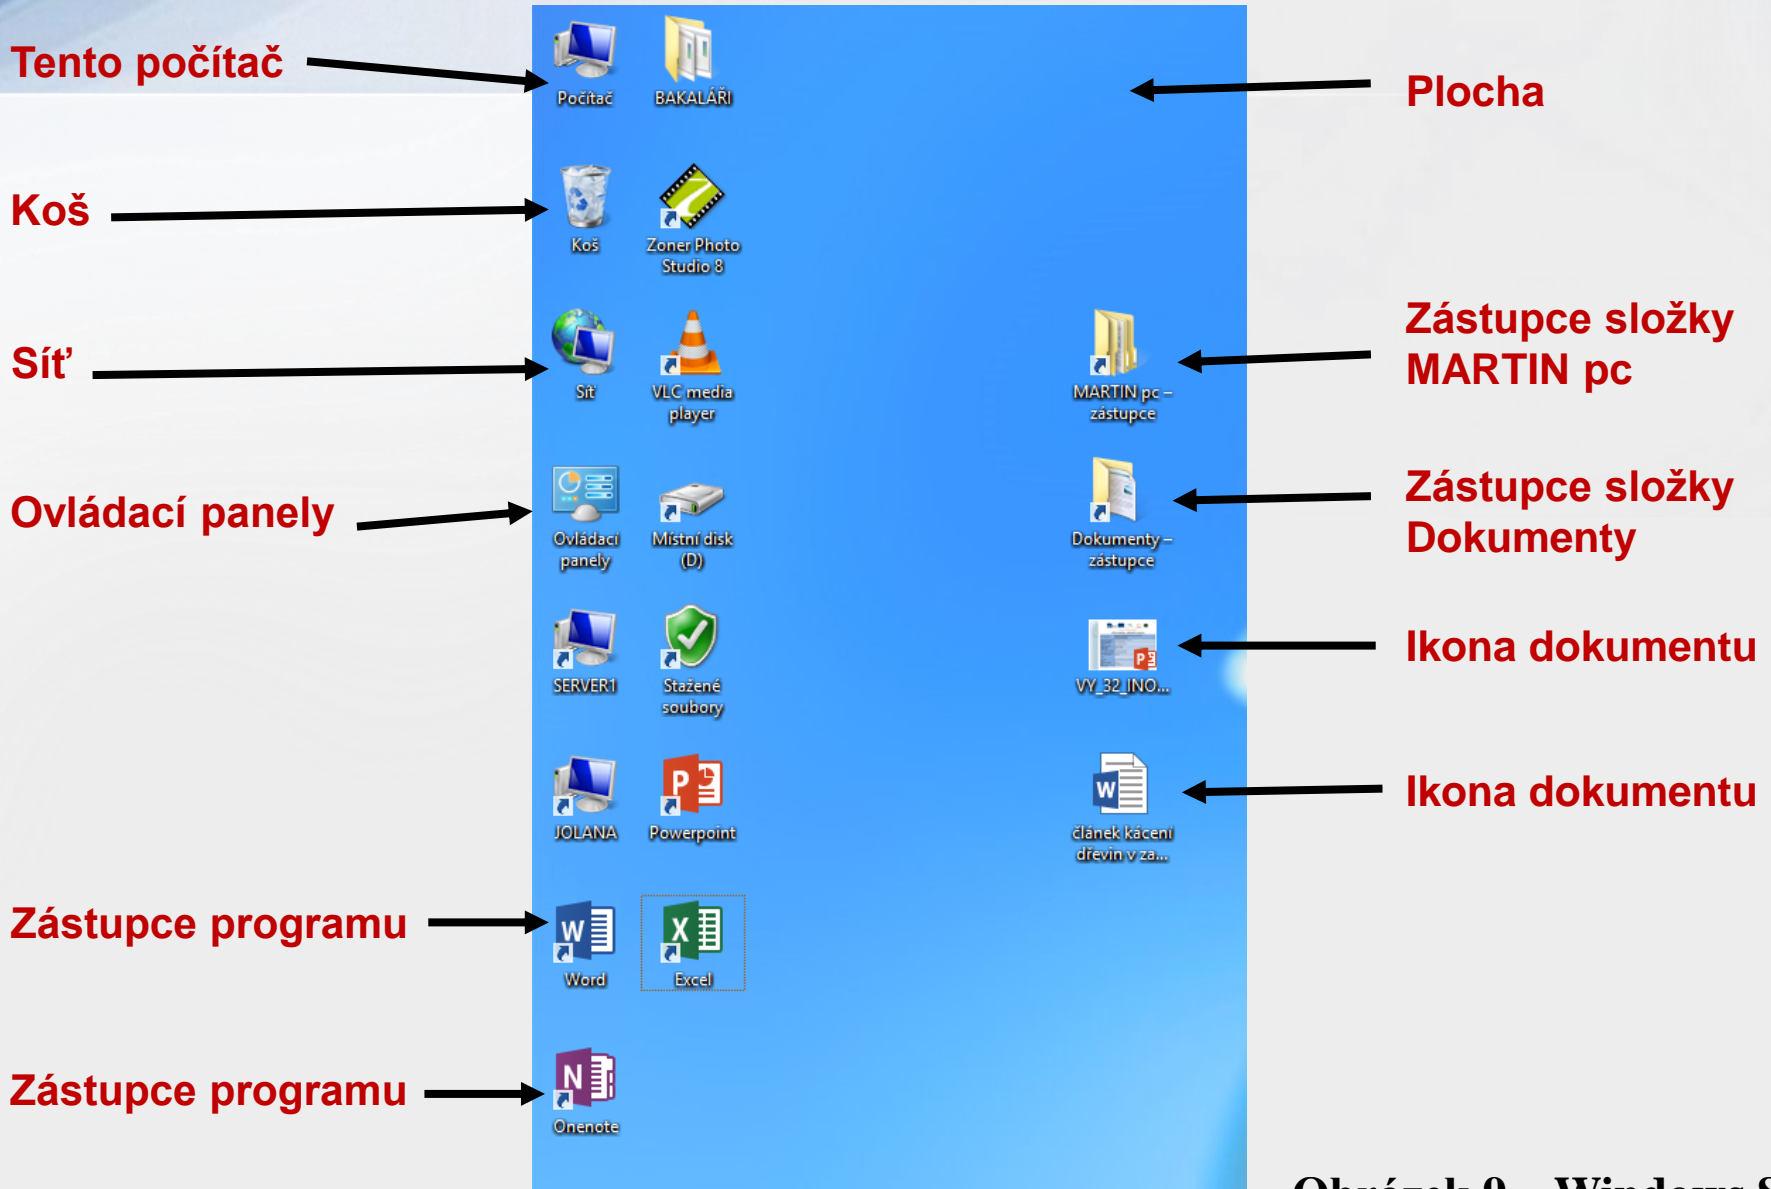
Tento počítač

Koš

Síť

Ovládací panely

Zástupce programu

Zástupce programu

Počítač
BAKALÁŘI
Koš
Zoner Photo Studio 8
Síť
VLC media player
Ovládací panely
Místní disk (D)
SERVER1
Stažené soubory
JOLANA
Powerpoint
Word
Excel
Onenote
MARTIN pc – zástupce
Dokumenty – zástupce
VY_32_INO...
článek kácení dřevin v za...

Plocha

Zástupce složky MARTIN pc

Zástupce složky Dokumenty

Ikona dokumentu

Ikona dokumentu

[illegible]